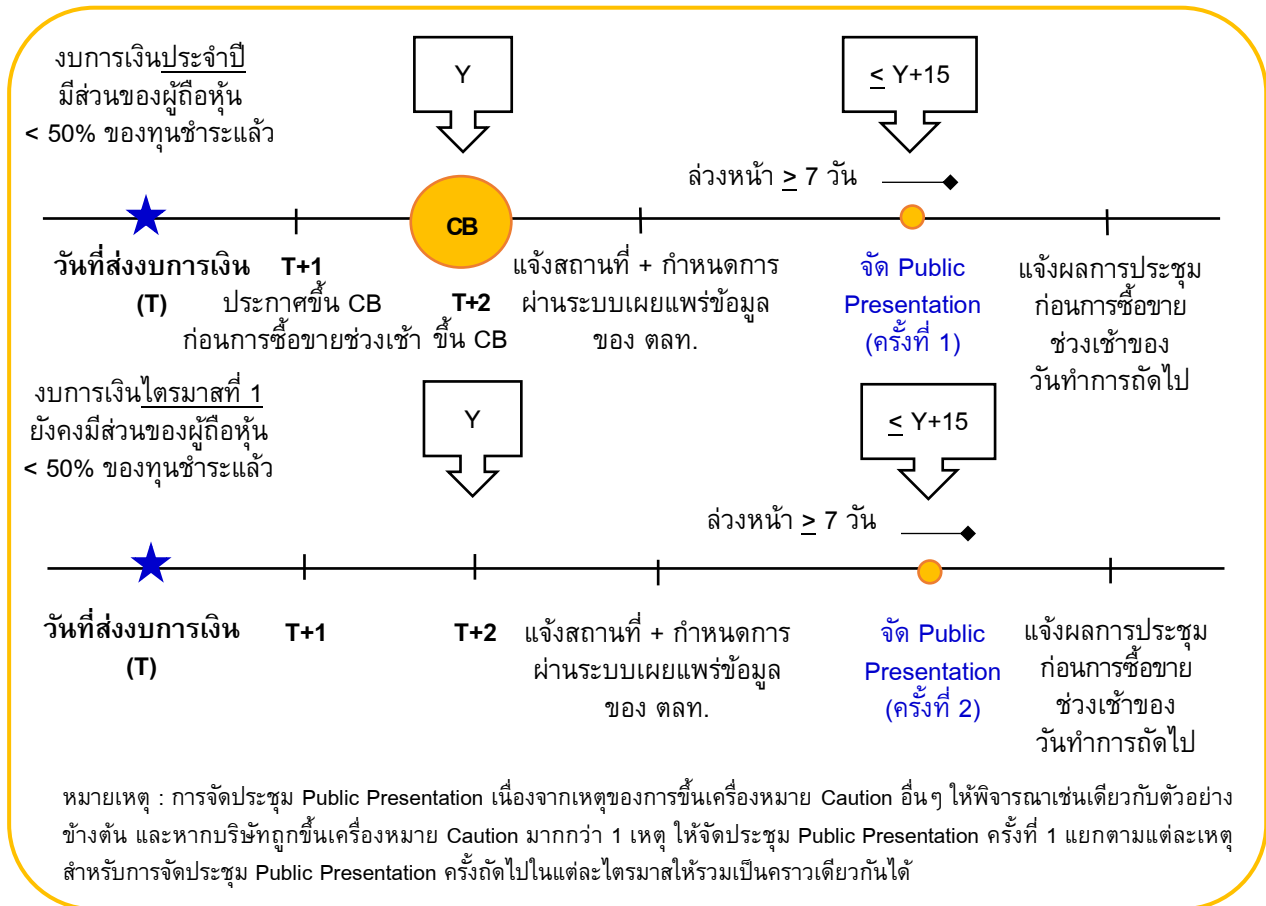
งบการเงินประจำปี มีส่วนของผู้ถือหุ้น < 50% ของทุนชำระแล้ว

Y

$\leq$ Y+15

ล่วงหน้า $\geq$ 7 วัน

CB

วันที่ส่งงบการเงิน (T)

T+1 ประกาศขึ้น CB ก่อนการซื้อขายช่วงเช้า

T+2 ขึ้น CB

แจ้งสถานที่ + กำหนดการ ผ่านระบบเผยแพร่ข้อมูล ของ ตลท.

จัด Public Presentation (ครั้งที่ 1)

แจ้งผลการประชุม ก่อนการซื้อขาย ช่วงเช้าของ วันทำการถัดไป

งบการเงินไตรมาสที่ 1 ยังคงมีส่วนของผู้ถือหุ้น < 50% ของทุนชำระแล้ว

Y

$\leq$ Y+15

ล่วงหน้า $\geq$ 7 วัน

วันที่ส่งงบการเงิน (T)

T+1

T+2

แจ้งสถานที่ + กำหนดการ ผ่านระบบเผยแพร่ข้อมูล ของ ตลท.

จัด Public Presentation (ครั้งที่ 2)

แจ้งผลการประชุม ก่อนการซื้อขาย ช่วงเช้าของ วันทำการถัดไป

หมายเหตุ : การจัดประชุม Public Presentation เนื่องจากเหตุของการขึ้นเครื่องหมาย Caution อื่นๆ ให้พิจารณาเช่นเดียวกับตัวอย่างข้างต้น และหากบริษัทถูกขึ้นเครื่องหมาย Caution มากกว่า 1 เหตุ ให้จัดประชุม Public Presentation ครั้งที่ 1 แยกตามแต่ละเหตุ สำหรับการจัดประชุม Public Presentation ครั้งถัดไปในแต่ละไตรมาสให้รวมเป็นคราวเดียวกันได้